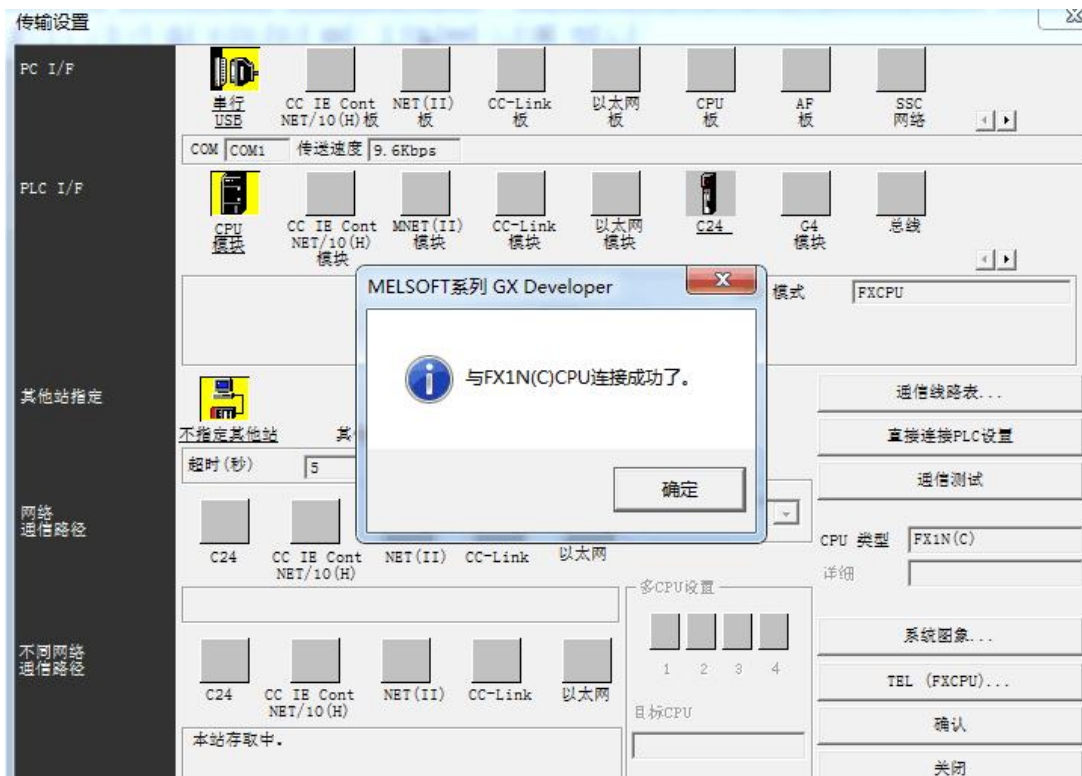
传输设置

PC I/F

串行 USB
CC IE Cont NET/10(H)板
NET(II) 板
CC-Link 板
以太网 板
CPU 板
AF 板
SSC 网络

COM COM1 传送速度 9.6Kbps

PLC I/F

CPU 模块
CC IE Cont NET/10(H) 模块
MNET(II) 模块
CC-Link 模块
以太网 模块
C24
G4 模块
总线

模式 FXCPU

MELSOFT系列 GX Developer

与FX1N(C)CPU连接成功了。

确定

其他站指定

不指定其他站
其

超时(秒) 5

通信线路表...
直接连接PLC设置
通信测试

网络 通信路径

C24
CC IE Cont NET/10(H)
NET(II)
CC-Link
以太网

CPU 类型 FX1N(C)
详细

多CPU设置
1 2 3 4
目标CPU

不同网络 通信路径

C24
CC IE Cont NET/10(H)
NET(II)
CC-Link
以太网

本站存取中.

系统图象...
TEL (FXCPU)...
确认
关闭